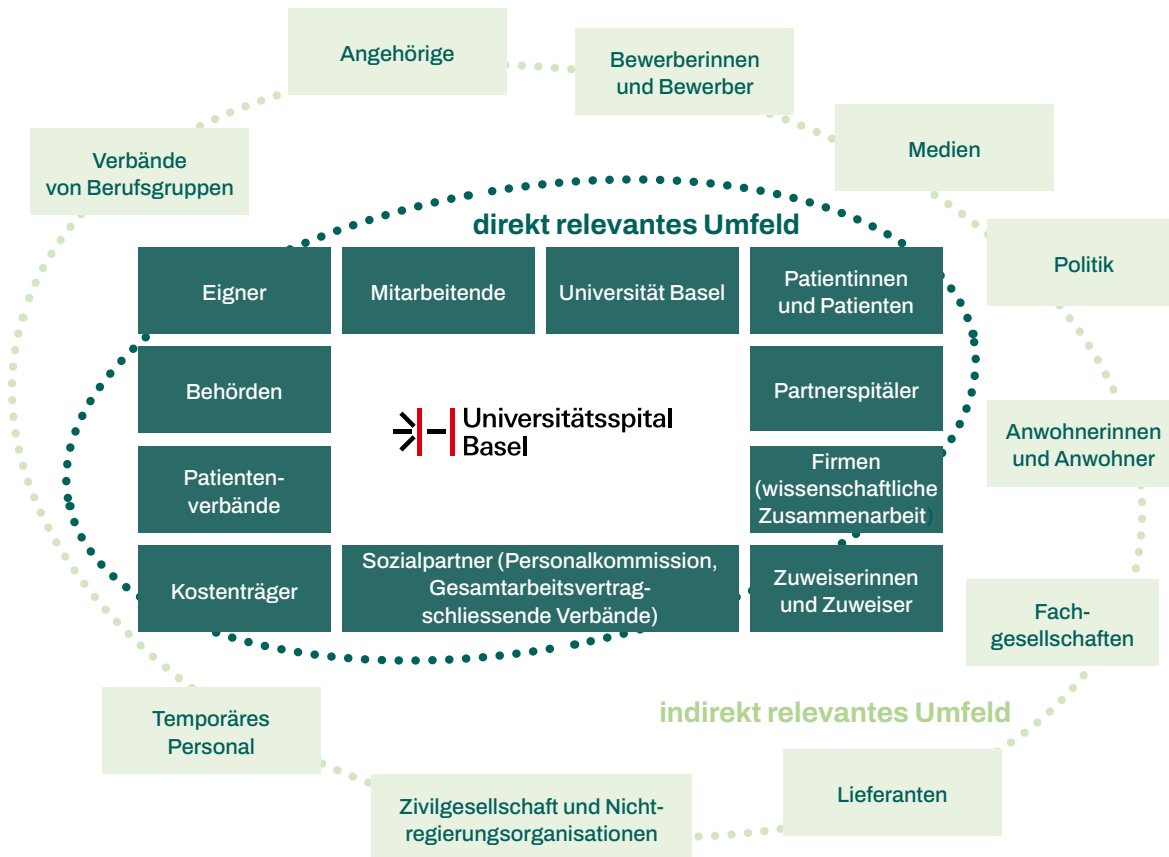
Angehörige

Bewerberinnen und Bewerber

Verbände von Berufsgruppen

Medien

direkt relevantes Umfeld

Politik

Eigner

Mitarbeitende

Universität Basel

Patientinnen und Patienten

Behörden

Universitätsspital Basel

Partnerspitäler

Anwohnerinnen und Anwohner

Patienten-verbände

Firmen (wissenschaftliche Zusammenarbeit)

Kostenträger

Sozialpartner (Personalkommission, Gesamtarbeitsvertrag-schliessende Verbände)

Zuweiserinnen und Zuweiser

Fach-gesellschaften

indirekt relevantes Umfeld

Temporäres Personal

Zivilgesellschaft und Nicht-regierungsorganisationen

Lieferanten